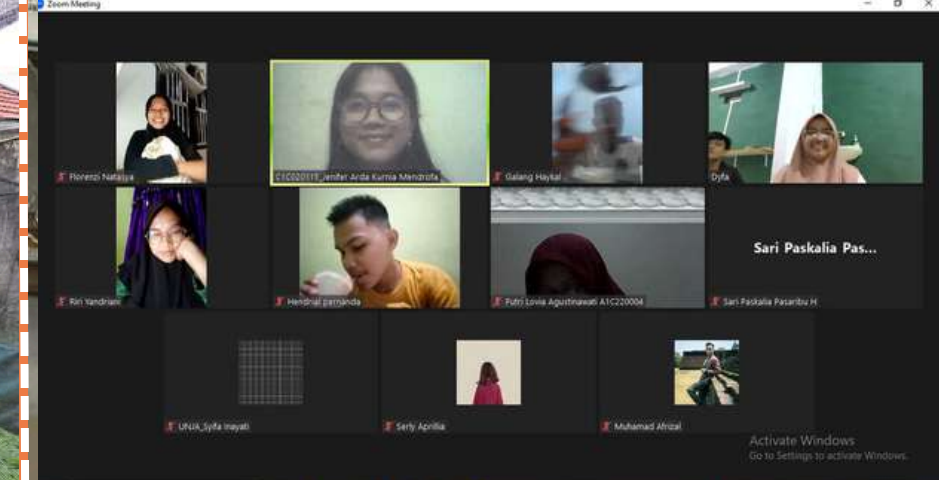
Zoom Meeting

Florenzi Natasya

C1C020111_Jenifer Arda Kurnia Mendrofa

Galang Haykal

Dyfa

Riri Yandriani

Hendrial parnanda

Putri Lovia Agustinawati A1C220004

Sari Paskalia Pas...

Sari Paskalia Pasaribu H

UNJA_Syifa Inayati

Serly Aprillia

Muhamad Afrizal

Activate Windows
Go to Settings to activate Windows.